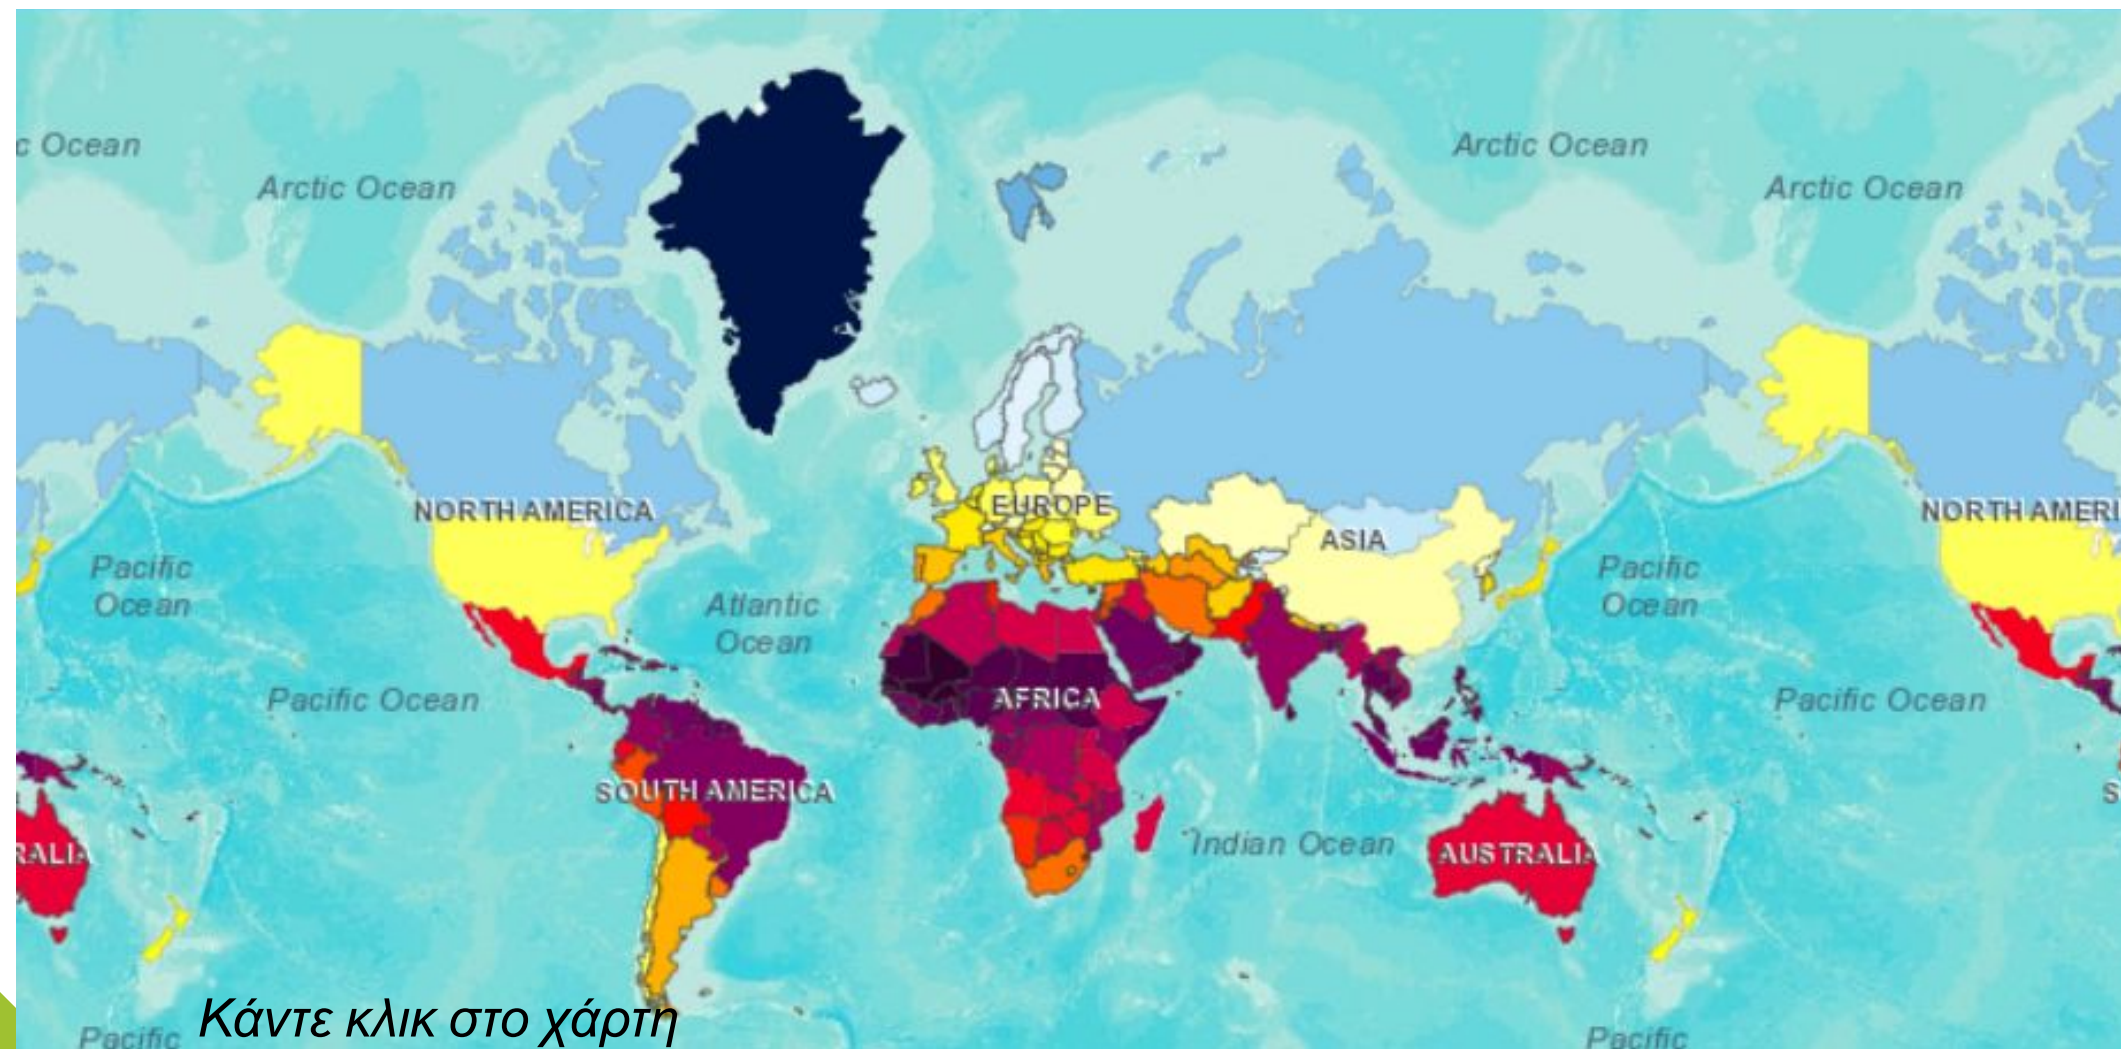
c Ocean
Arctic Ocean
Arctic Ocean
Arctic Ocean
NORTH AMERICA
EUROPE
ASIA
NORTH AMERI
Pacific Ocean
Atlantic Ocean
Pacific Ocean
Pacific Ocean
AFRICA
Pacific Ocean
RALIA
SOUTH AMERICA
Indian Ocean
AUSTRALIA
S
Pacific
Κάντε κλικ στο χάρτη
Pacific